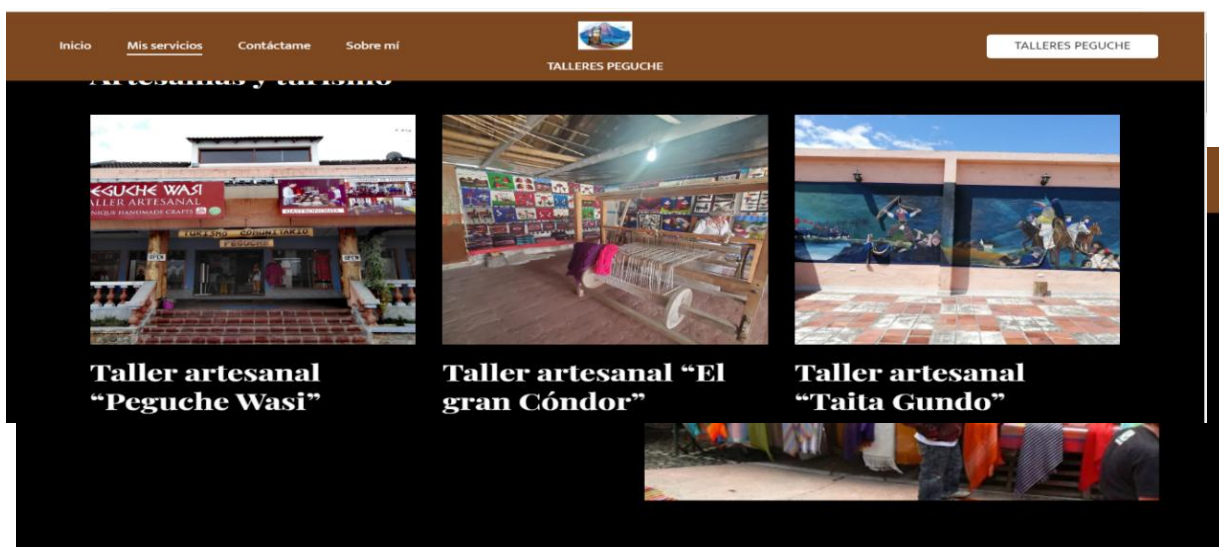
Inicio Mis servicios Contáctame Sobre mí

TALLERES PEGUCHE

TALLERES PEGUCHE

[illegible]

PEGUCHE WASI
TALLER ARTESANAL
UNIQUE HANDMADE CRAFTS

TURISMO COMUNITARIO
PEGUCHE

Taller artesanal "Peguche Wasi"

Taller artesanal "El gran Cóndor"

Taller artesanal "Taita Gundo"